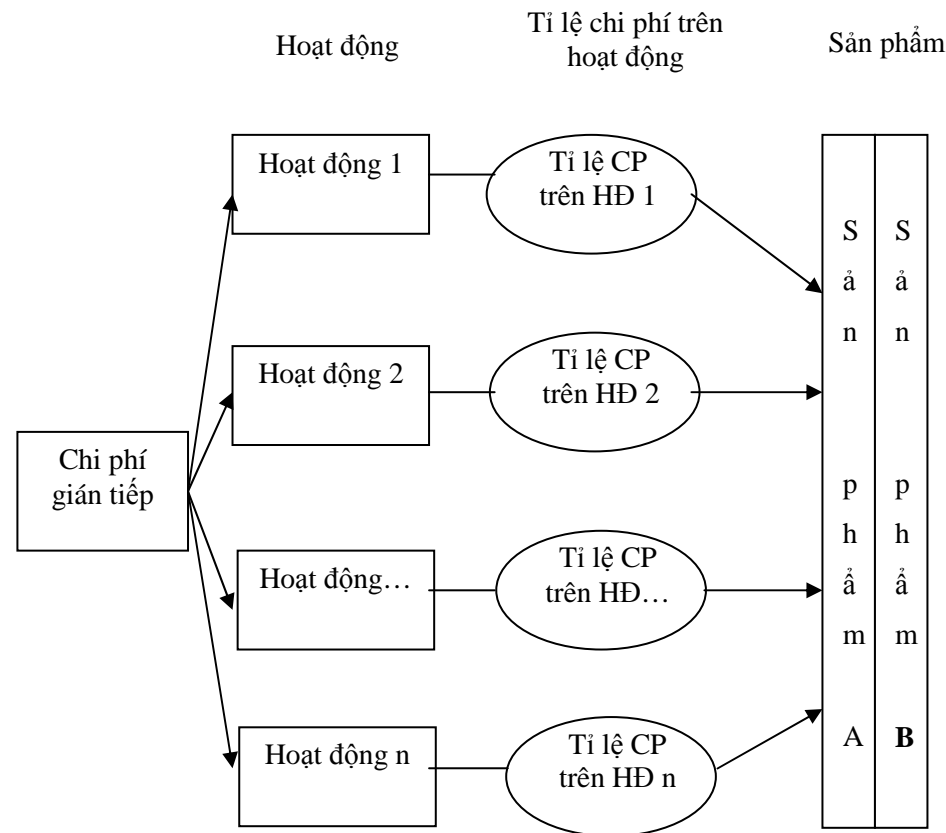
Hoạt động

Tỉ lệ chi phí trên hoạt động

Sản phẩm

Chi phí gián tiếp

Hoạt động 1

Tỉ lệ CP trên HĐ 1

Hoạt động 2

Tỉ lệ CP trên HĐ 2

Hoạt động…

Tỉ lệ CP trên HĐ…

Hoạt động n

Tỉ lệ CP trên HĐ n

Sản phẩm A

Sản phẩm **B**